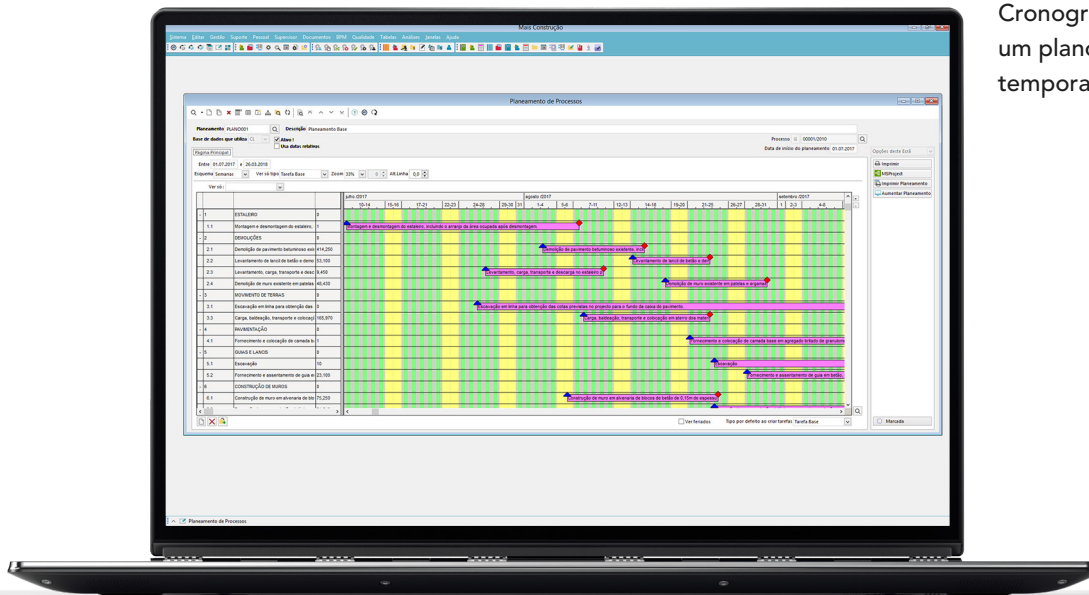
Cronogr
um plano
tempora

Mais Construção

Sistema Editar Gestão Suporte Pessoal Supervisor Documentos BPM Qualidade Tabelas Análises Janelas Ajuda

Planeamento de Processos

Planeamento PLAN0001 Descrição Planeamento Base
Base de dados que utiliza
Ativo
Usa datas relativas
Processo 00001/2010
Data de início do planeamento 01.07.2017
Página Principal
Entre: 01.07.2017 e: 26.03.2018
Esquema Semanas Ver só tipo Tarefa Base Zoom 33% Alt.Linha 0,0
Ver só:

| | | | |
|---|---|---|---|
| - 1 | | ESTALEIRO | 0 |
| | 1.1 | Montagem e desmontagem do estaleiro, | 1 |
| - 2 | | DEMOLIÇÕES | 0 |
| | 2.1 | Demolição de pavimento betuminoso exis | 414,250 |
| | 2.2 | Levantamento de lancil de betão e demo | 53,100 |
| | 2.3 | Levantamento, carga, transporte e desc | 9,450 |
| | 2.4 | Demolição de muro existente em paletas | 40,430 |
| - 3 | | MOVIMENTO DE TERRAS | 0 |
| | 3.1 | Escavação em linha para obtenção das | 0 |
| | 3.3 | Carga, baldeação, transporte e colocaçã | 165,970 |
| - 4 | | PAVIMENTAÇÃO | 0 |
| | 4.1 | Fornecimento e colocação de camada b | 1 |
| - 5 | | GUIAS E LANCIS | 0 |
| | 5.1 | Escavação | 10 |
| | 5.2 | Fornecimento e assentamento de guia e | 23,100 |
| - 6 | | CONSTRUÇÃO DE MUROS | 0 |
| | 6.1 | Construção de muro em alvenaria de blo | 75,250 |

julho /2017 agosto /2017 setembro /2017
10-14 15-16 17-21 22-23 24-28 29-30 31 1-4 5-6 7-11 12-13 14-18 19-20 21-25 26-27 28-31 1 2-3 4-8

Montagem e desmontagem do estaleiro, incluindo o arranjo da área ocupada após desmontagem.
Demolição de pavimento betuminoso existente, inclu
Levantamento de lancil de betão e de
Levantamento, carga, transporte e descarga no estaleiro p
Demolição de muro existente em paletas e argamas
Escavação em linha para obtenção das cotas previstas no projecto para o fundo de caixa do pavimento.
Carga, baldeação, transporte e colocação em aterro dos mater
Fornecimento e colocação de camada base em agregado britado de granulom
Escavação
Fornecimento e assentamento de guia em betão
Construção de muro em alvenaria de blocos de betão de 0,15m de espessu

Opções deste Ecrã
Imprimir
MSProject
Imprimir Planeamento
Aumentar Planeamento
Marcada

Ver feriados Tipo por defeito ao criar tarefas Tarefa Base

Planeamento de Processos